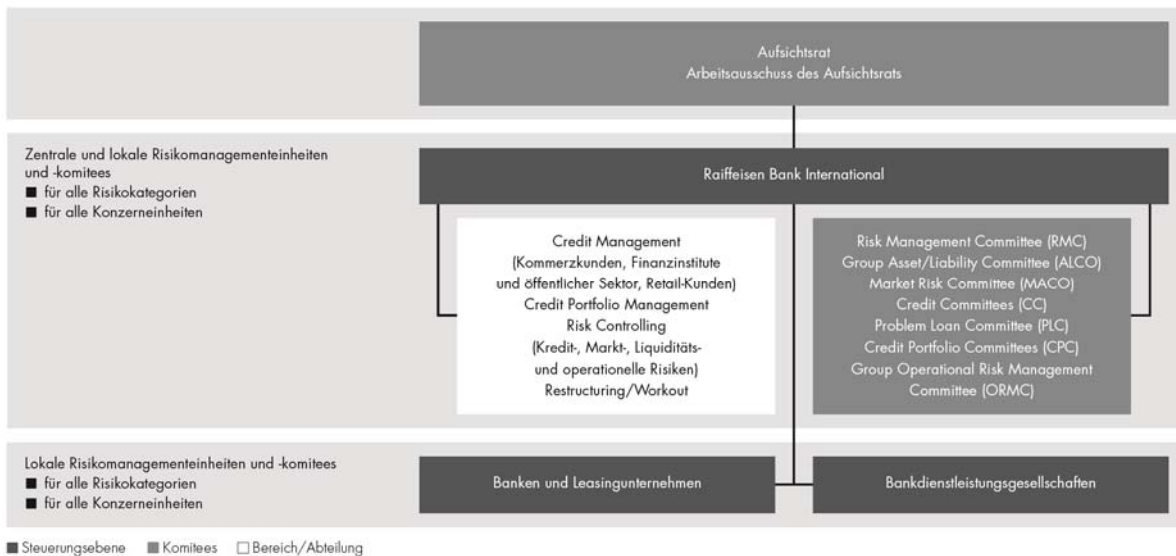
Aufsichtsrat
Arbeitsausschuss des Aufsichtsrats

Zentrale und lokale Risikomanagementeinheiten und -komitees
■ für alle Risikokategorien
■ für alle Konzerneinheiten

Raiffeisen Bank International

Credit Management
(Kommerzkunden, Finanzinstitute und öffentlicher Sektor, Retail-Kunden)
Credit Portfolio Management
Risk Controlling
(Kredit-, Markt-, Liquiditäts- und operationelle Risiken)
Restructuring/Workout

Risk Management Committee (RMC)
Group Asset/Liability Committee (ALCO)
Market Risk Committee (MACO)
Credit Committees (CC)
Problem Loan Committee (PLC)
Credit Portfolio Committees (CPC)
Group Operational Risk Management Committee (ORMC)

Lokale Risikomanagementeinheiten und -komitees
■ für alle Risikokategorien
■ für alle Konzerneinheiten

Banken und Leasingunternehmen

Bankdienstleistungsgesellschaften

■ Steuerungsebene ■ Komitees □ Bereich/Abteilung